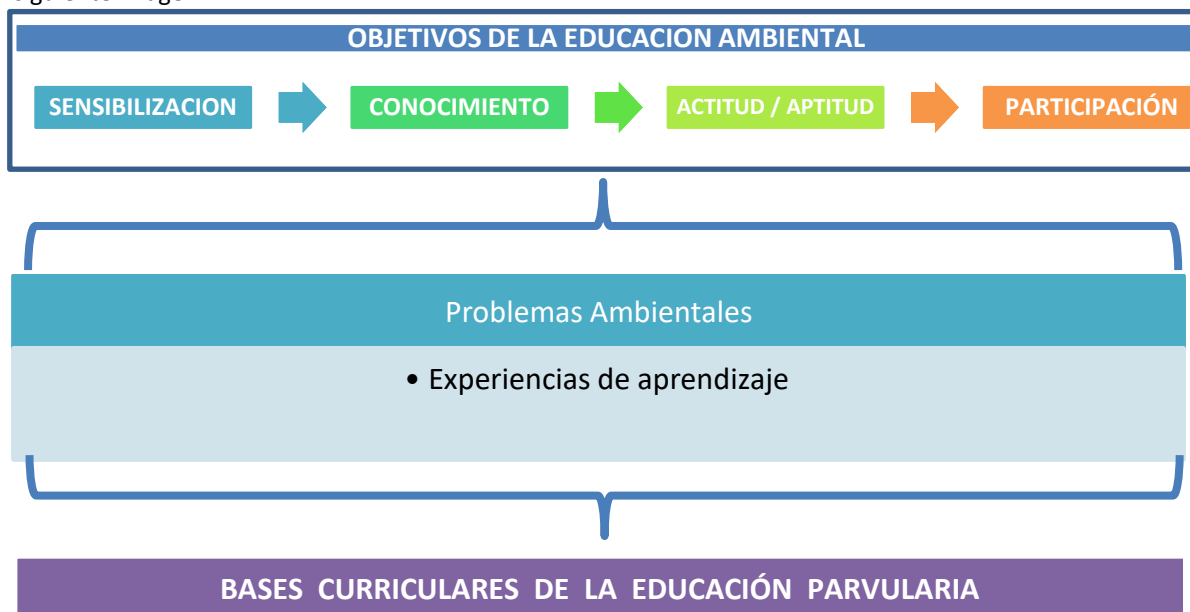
OBJETIVOS DE LA EDUCACION AMBIENTAL

SENSIBILIZACION

CONOCIMIENTO

ACTITUD / APTITUD

PARTICIPACIÓN

Problemas Ambientales

• Experiencias de aprendizaje

BASES CURRICULARES DE LA EDUCACIÓN PARVULARIA